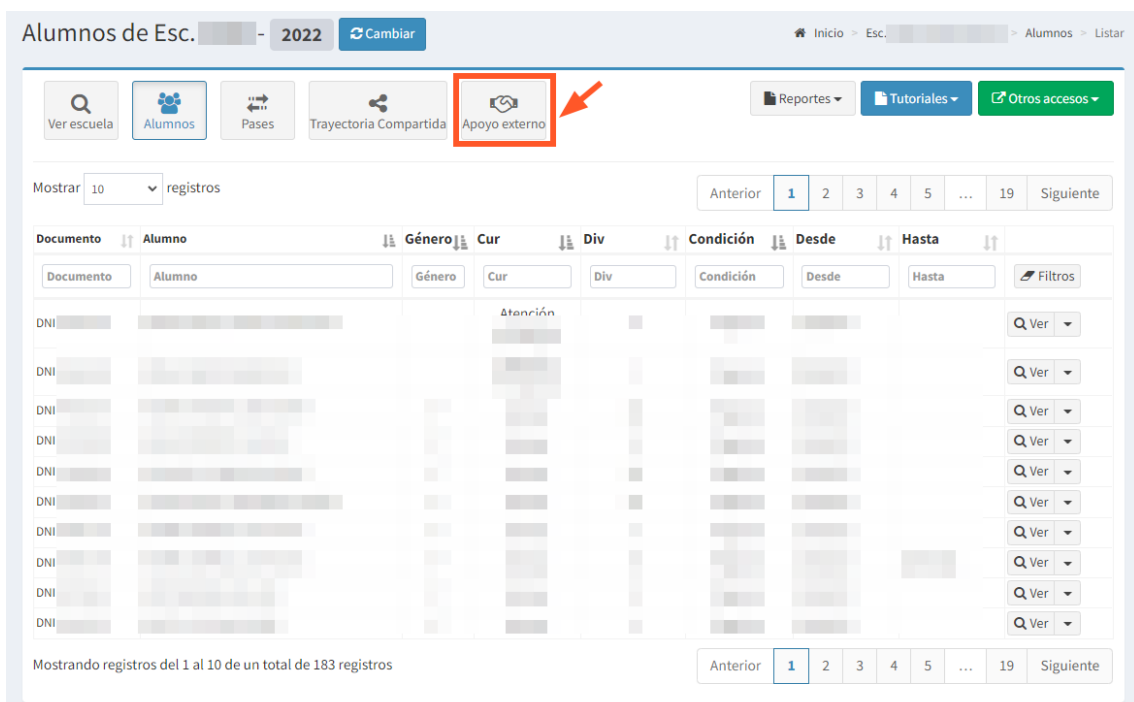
Alumnos de Esc. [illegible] - 2022 Cambiar

Inicio > Esc. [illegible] > Alumnos > Listar

Ver escuela | Alumnos | Pases | Trayectoria Compartida | Apoyo externo

Reportes | Tutoriales | Otros accesos

Mostrar 10 registros

Anterior 1 2 3 4 5 … 19 Siguiente

| Documento | Alumno | Género | Cur | Div | Condición | Desde | Hasta | |
|---|---|---|---|---|---|---|---|---|
| Documento | Alumno | Género | Cur | Div | Condición | Desde | Hasta | Filtros |
| DNI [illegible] | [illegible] | | Atención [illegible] | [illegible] | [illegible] | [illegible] | | Ver |
| DNI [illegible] | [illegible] | | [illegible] | | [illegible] | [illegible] | | Ver |
| DNI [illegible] | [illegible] | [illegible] | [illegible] | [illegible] | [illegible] | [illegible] | | Ver |
| DNI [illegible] | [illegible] | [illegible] | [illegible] | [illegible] | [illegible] | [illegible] | | Ver |
| DNI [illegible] | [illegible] | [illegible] | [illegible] | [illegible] | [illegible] | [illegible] | | Ver |
| DNI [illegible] | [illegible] | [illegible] | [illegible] | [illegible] | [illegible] | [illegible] | | Ver |
| DNI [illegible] | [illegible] | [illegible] | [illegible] | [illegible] | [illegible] | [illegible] | | Ver |
| DNI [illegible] | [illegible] | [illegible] | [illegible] | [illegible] | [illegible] | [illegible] | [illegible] | Ver |
| DNI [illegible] | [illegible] | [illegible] | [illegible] | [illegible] | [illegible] | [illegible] | | Ver |
| DNI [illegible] | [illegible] | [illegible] | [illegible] | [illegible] | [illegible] | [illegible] | | Ver |

Mostrando registros del 1 al 10 de un total de 183 registros

Anterior 1 2 3 4 5 … 19 Siguiente